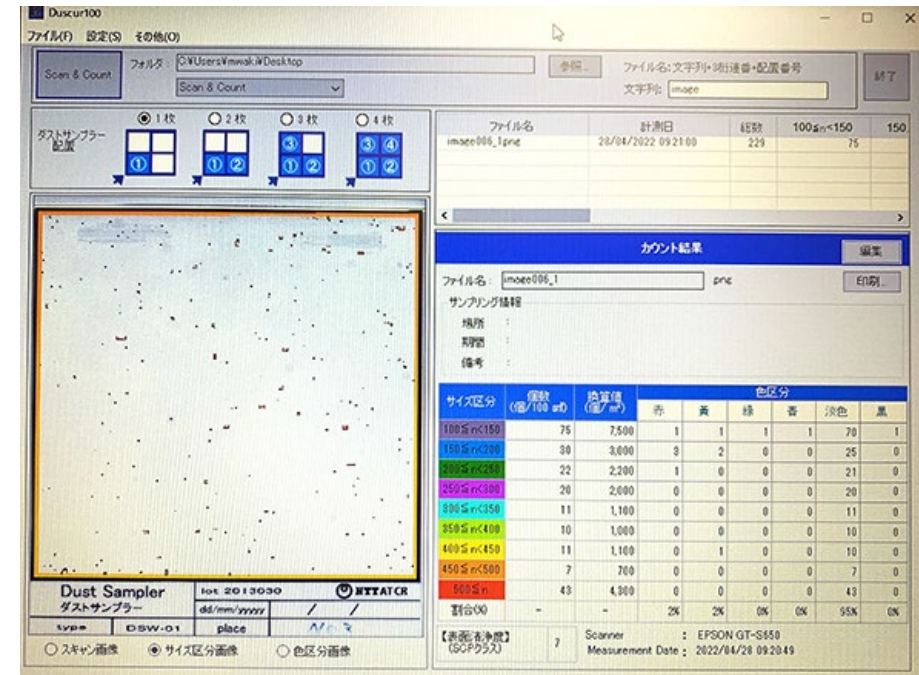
Duscur100

ファイル(F) 設定(S) その他(O)

Scan & Count

フォルダ： C:¥Users¥mwaki¥Desktop

Scan & Count

参照...

ファイル名：文字列+時比連番+配置番号

文字列： image

終了

ダストサンプラー配置

◉ 1枚 ○ 2枚 ○ 3枚 ○ 4枚

① ① ② ③ ① ② ③ ④ ① ②

| ファイル名 | 計測日 | 総数 | 100≦n<150 | 150 |
|---|---|---|---|---|
| image006_1.png | 28/04/2022 09:21:00 | 229 | 75 | |

カウント結果

編集

ファイル名： image006_1 png

印刷...

サンプリング情報

場所 ：

期間 ：

備考 ：

| サイズ区分 | 個数 (個/100 ㎠) | 換算値 (個/㎡) | 赤 | 黄 | 緑 | 青 | 淡色 | 黒 |
|---|---|---|---|---|---|---|---|---|
| 100≦n<150 | 75 | 7,500 | 1 | 1 | 1 | 1 | 70 | 1 |
| 150≦n<200 | 30 | 3,000 | 3 | 2 | 0 | 0 | 25 | 0 |
| 200≦n<250 | 22 | 2,200 | 1 | 0 | 0 | 0 | 21 | 0 |
| 250≦n<300 | 20 | 2,000 | 0 | 0 | 0 | 0 | 20 | 0 |
| 300≦n<350 | 11 | 1,100 | 0 | 0 | 0 | 0 | 11 | 0 |
| 350≦n<400 | 10 | 1,000 | 0 | 0 | 0 | 0 | 10 | 0 |
| 400≦n<450 | 11 | 1,100 | 0 | 1 | 0 | 0 | 10 | 0 |
| 450≦n<500 | 7 | 700 | 0 | 0 | 0 | 0 | 7 | 0 |
| 500≦n | 43 | 4,300 | 0 | 0 | 0 | 0 | 43 | 0 |
| 割合(%) | - | - | 2% | 2% | 0% | 0% | 95% | 0% |

色区分

【表面清浄度】(SCPクラス) 7

Scanner : EPSON GT-S550
Measurement Date : 2022/04/28 09:20:49

Dust Sampler
ダストサンプラー
type DSW-01
lot 2013030
dd/mm/yyyy / /
place
NTTATCR

○ スキャン画像 ◉ サイズ区分画像 ○ 色区分画像